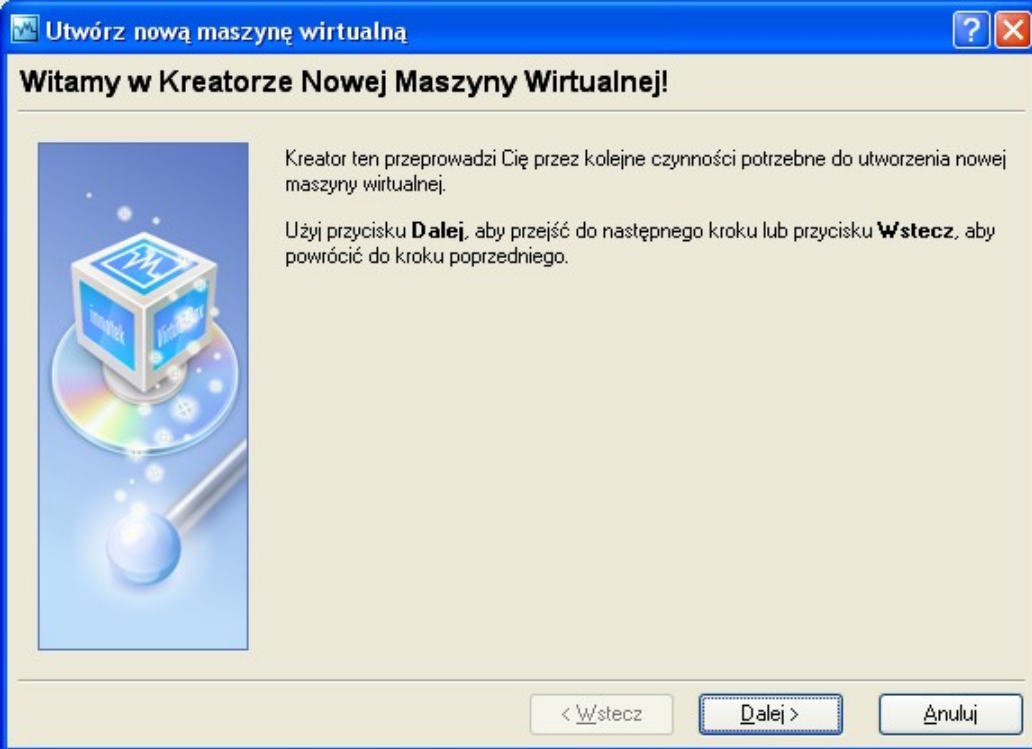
Utwórz nową maszynę wirtualną

Witamy w Kreatorze Nowej Maszyny Wirtualnej!

Kreator ten przeprowadzi Cię przez kolejne czynności potrzebne do utworzenia nowej maszyny wirtualnej.

Użyj przycisku **Dalej**, aby przejść do następnego kroku lub przycisku **Wstecz**, aby powrócić do kroku poprzedniego.

innotek VirtualBox

< Wstecz
Dalej >
Anuluj